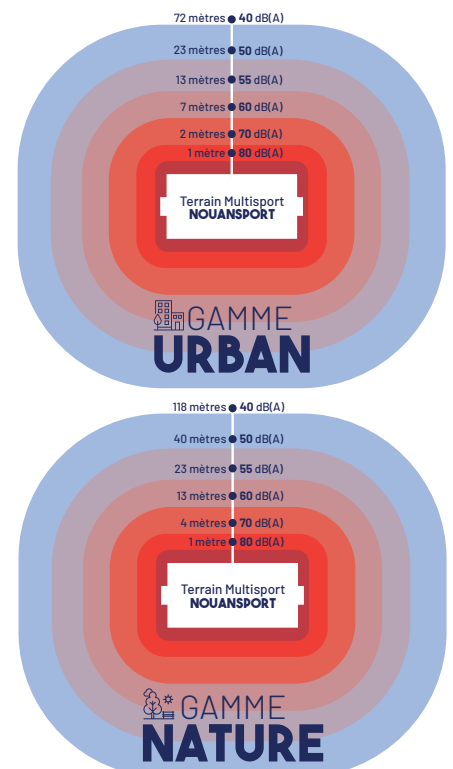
72 mètres 40 dB(A)
23 mètres 50 dB(A)
13 mètres 55 dB(A)
7 mètres 60 dB(A)
2 mètres 70 dB(A)
1 mètre 80 dB(A)

Terrain Multisport
NOUANSPORT

GAMME
URBAN

118 mètres 40 dB(A)
40 mètres 50 dB(A)
23 mètres 55 dB(A)
13 mètres 60 dB(A)
4 mètres 70 dB(A)
1 mètre 80 dB(A)

Terrain Multisport
NOUANSPORT

GAMME
NATURE